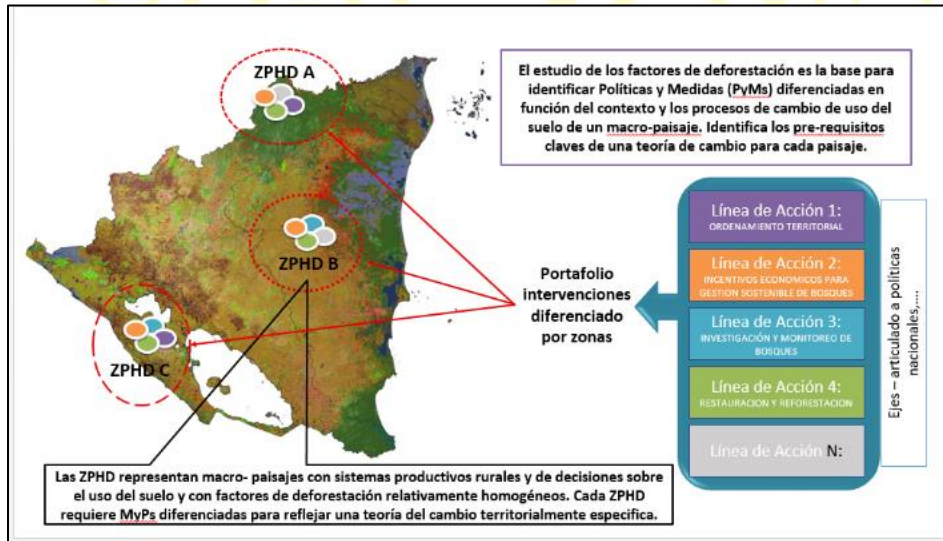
ZPHD A

El estudio de los factores de deforestación es la base para identificar Políticas y Medidas (PyMs) diferenciadas en función del contexto y los procesos de cambio de uso del suelo de un macro-paisaje. Identifica los pre-requisitos claves de una teoría de cambio para cada paisaje.

ZPHD B

ZPHD C

Portafolio intervenciones diferenciado por zonas

Línea de Acción 1:
ORDENAMIENTO TERRITORIAL

Línea de Acción 2:
INCENTIVOS ECONOMICOS PARA GESTION SOSTENIBLE DE BOSQUES

Línea de Acción 3:
INVESTIGACIÓN Y MONITOREO DE BOSQUES

Línea de Acción 4:
RESTAURACION Y REFORESTACION

Línea de Acción N:

Ejes – articulado a políticas nacionales,....

Las ZPHD representan macro- paisajes con sistemas productivos rurales y de decisiones sobre el uso del suelo y con factores de deforestación relativamente homogéneos. Cada ZPHD requiere MyPs diferenciadas para reflejar una teoría del cambio territorialmente especifica.